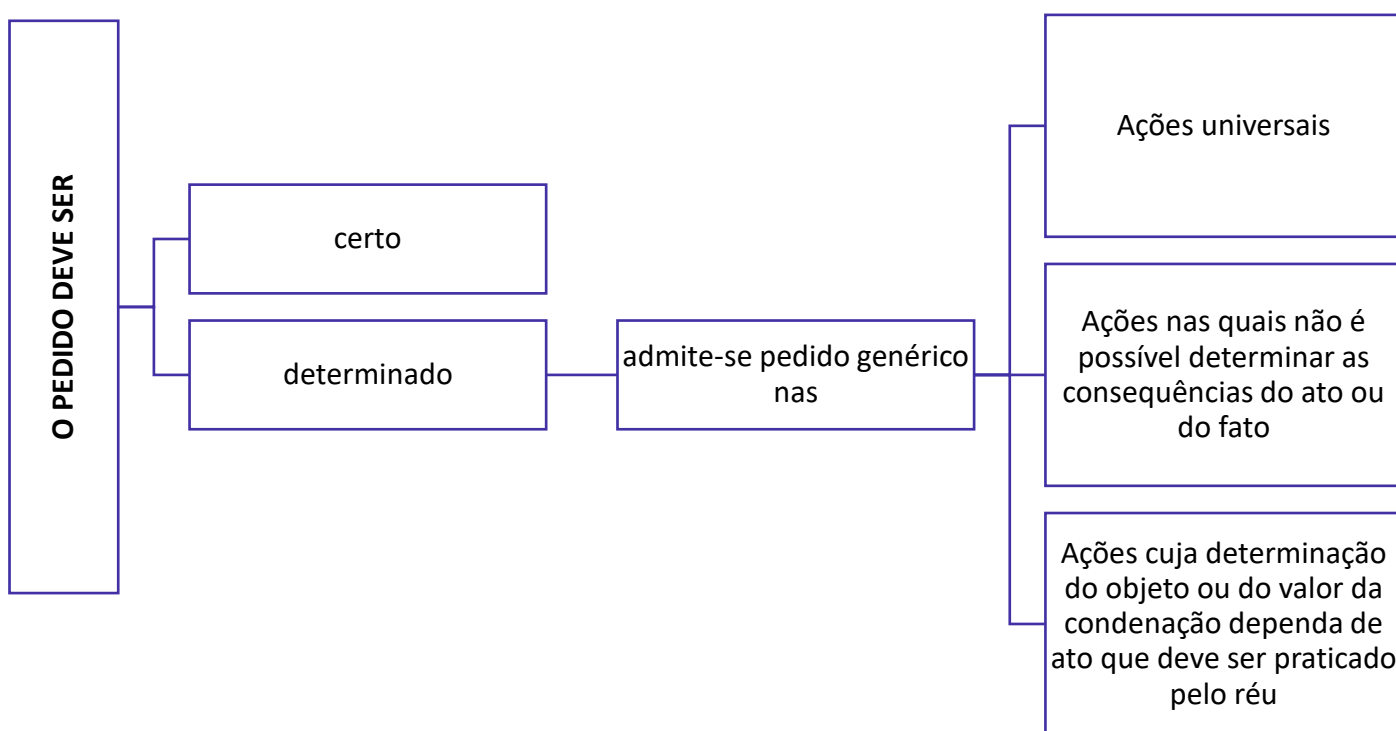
O PEDIDO DEVE SER

certo

determinado

admite-se pedido genérico nas

Ações universais

Ações nas quais não é possível determinar as consequências do ato ou do fato

Ações cuja determinação do objeto ou do valor da condenação dependa de ato que deve ser praticado pelo réu